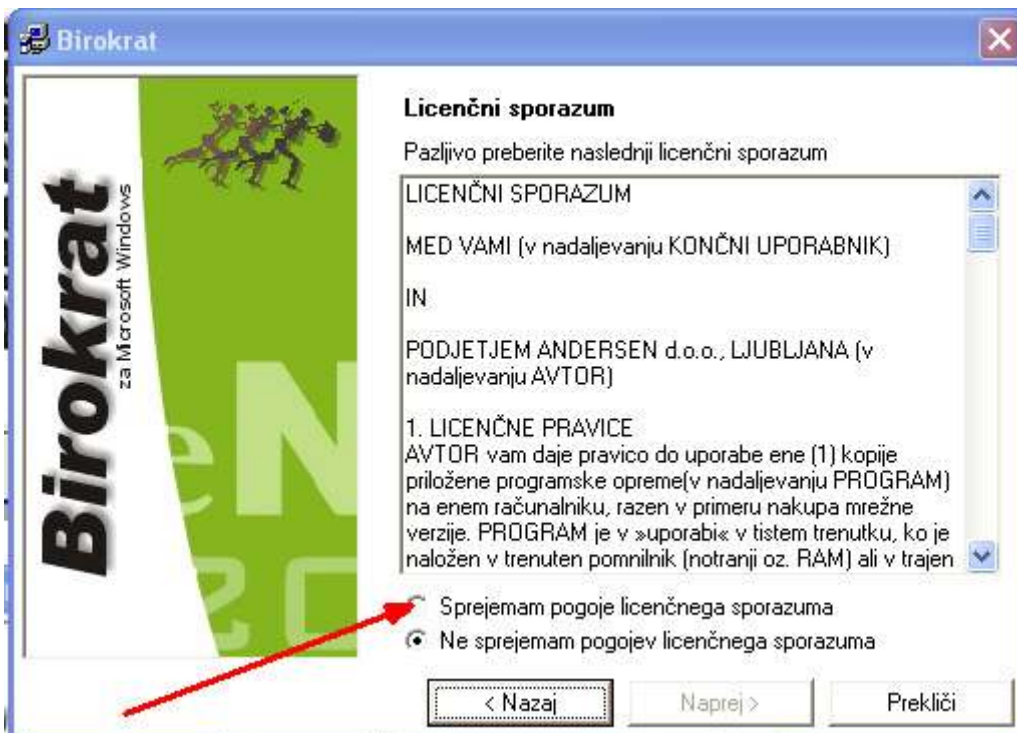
Birokrat

Birokrat
za Microsoft Windows

Licenčni sporazum

Pazljivo preberite naslednji licenčni sporazum

LICENČNI SPORAZUM

MED VAMI (v nadaljevanju KONČNI UPORABNIK)

IN

PODJETJEM ANDERSEN d.o.o., LJUBLJANA (v nadaljevanju AVTOR)

1. LICENČNE PRAVICE
AVTOR vam daje pravico do uporabe ene (1) kopije priložene programske opreme(v nadaljevanju PROGRAM) na enem računalniku, razen v primeru nakupa mrežne verzije. PROGRAM je v »uporabi« v tistem trenutku, ko je naložen v trenuten pomnilnik (notranji oz. RAM) ali v trajen

Sprejemam pogoje licenčnega sporazuma

Ne sprejemam pogojev licenčnega sporazuma

< Nazaj

Naprej >

Prekliči